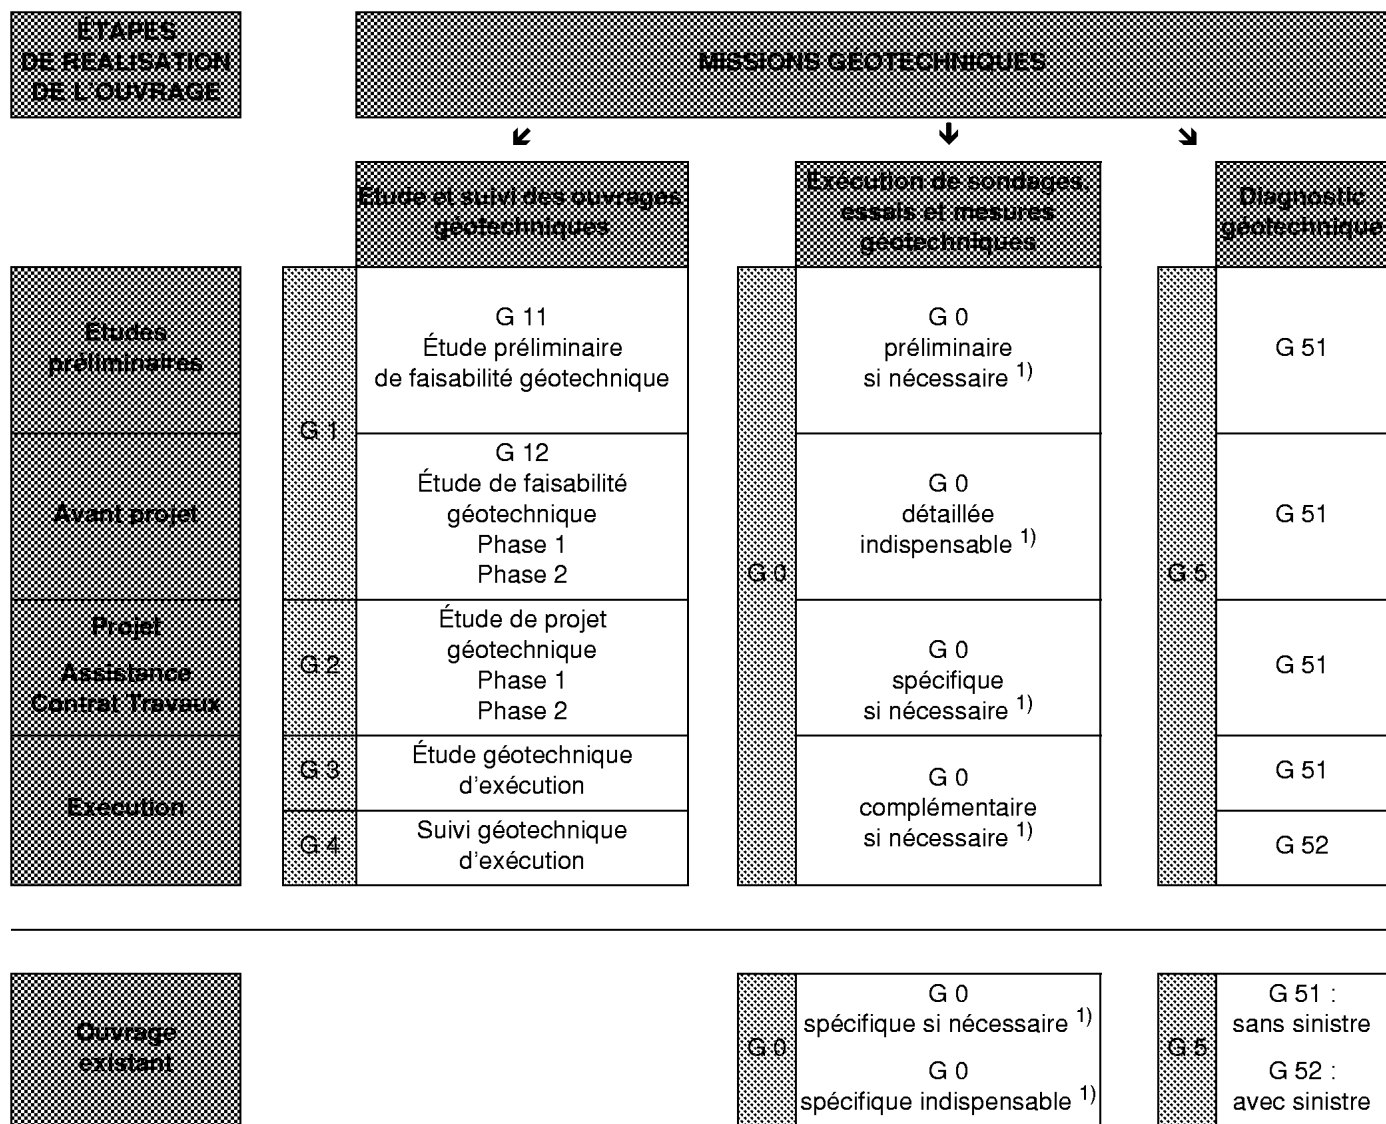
ÉTAPES DE RÉALISATION DE L'OUVRAGE

MISSIONS GÉOTECHNIQUES

Étude et suivi des ouvrages géotechniques

Exécution de sondages, essais et mesures géotechniques

Diagnostic géotechnique

| ÉTAPES | | Étude et suivi des ouvrages géotechniques | | Exécution de sondages, essais et mesures géotechniques | | Diagnostic géotechnique |
|---|---|---|---|---|---|---|
| Études préliminaires | G 1 | G 11 Étude préliminaire de faisabilité géotechnique | G 0 | G 0 préliminaire si nécessaire $^{1)}$ | G 5 | G 51 |
| Avant projet | G 1 | G 12 Étude de faisabilité géotechnique Phase 1 Phase 2 | G 0 | G 0 détaillée indispensable $^{1)}$ | G 5 | G 51 |
| Projet Assistance Contrat Travaux | G 2 | Étude de projet géotechnique Phase 1 Phase 2 | G 0 | G 0 spécifique si nécessaire $^{1)}$ | G 5 | G 51 |
| Exécution | G 3 | Étude géotechnique d'exécution | G 0 | G 0 complémentaire si nécessaire $^{1)}$ | G 5 | G 51 |
| Exécution | G 4 | Suivi géotechnique d'exécution | G 0 | G 0 complémentaire si nécessaire $^{1)}$ | G 5 | G 52 |

| Ouvrage existant | G 0 | G 0 spécifique si nécessaire $^{1)}$ G 0 spécifique indispensable $^{1)}$ | G 5 | G 51 : sans sinistre G 52 : avec sinistre |
|---|---|---|---|---|